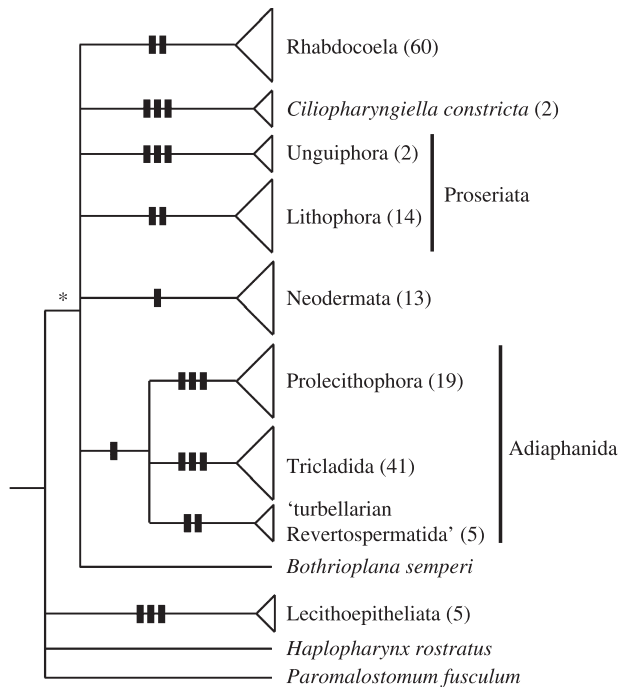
Rhabdocoela (60)
*Ciliopharyngiella constricta* (2)
Unguiphora (2)
Lithophora (14)
Proseriata
*
Neodermata (13)
Prolecithophora (19)
Tricladida (41)
Adiaphanida
'turbellarian Revertospermatida' (5)
*Bothrioplana semperi*
Lecithoepitheliata (5)
*Haplopharynx rostratus*
*Paromalostomum fusculum*